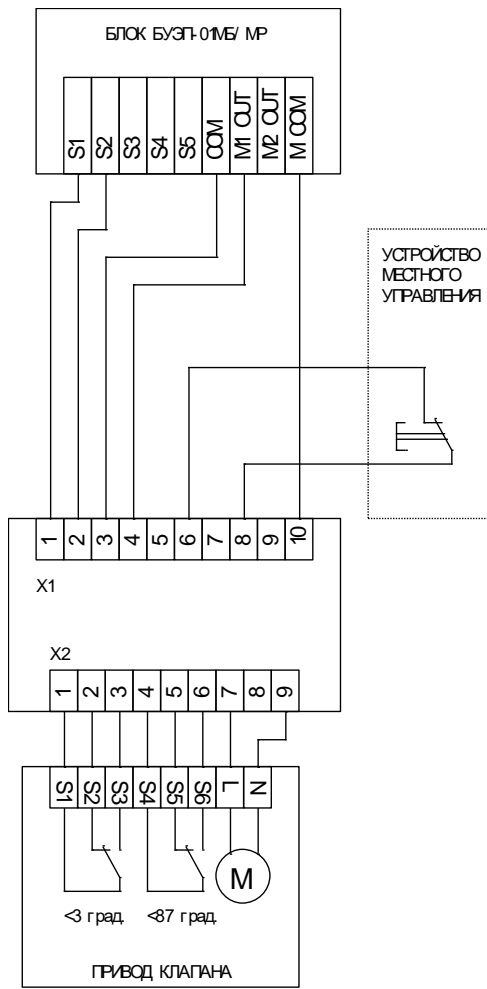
БЛОК БУЭП-01МБ/ МР

S1
S2
S3
S4
S5
COM
M1 OUT
M2 OUT
M COM

УСТРОЙСТВО МЕСТНОГО УПРАВЛЕНИЯ

1
2
3
4
5
6
7
8
9
10

X1

X2

1
2
3
4
5
6
7
8
9

S1
S2
S3
S4
S5
S6
L
N

M

<3 град.
<87 град.

ПРИВОД КЛАПАНА